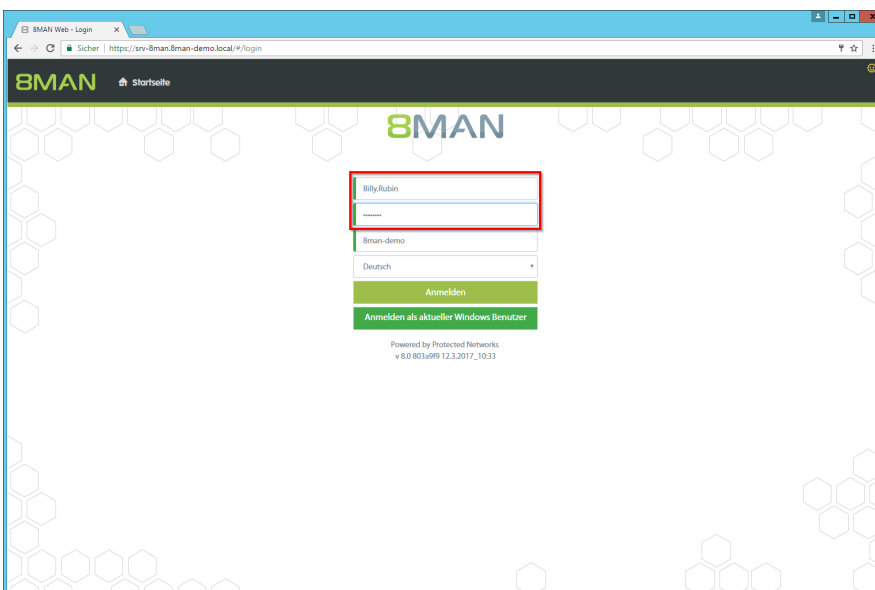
8MAN Web - Login ×

Sicher | https://srv-8man.8man-demo.local/#/login

8MAN Startseite

8MAN

Billy.Rubin

••••••••

8man-demo

Deutsch

Anmelden

Anmelden als aktueller Windows Benutzer

Powered by Protected Networks
v 8.0 803a9f9 12.3.2017_10:33